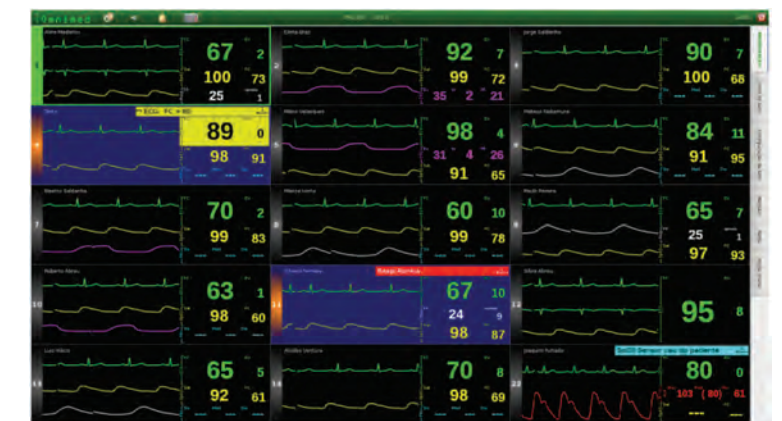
Omnimed

Aline Madalena
1
67 2
100 73
25 1

Elena Braz
2
92 7
99 72
35 2 21

Jorge Galberto
3
90 7
100 68

4
ECG: PC = RD
89 0
98 91

Mário Venâncio
5
98 4
31 4 26
91 65

Fabius Rodolfo
6
84 11
91 95

Beatriz Galberto
7
70 2
99 83

Márcia Costa
8
60 10
99 78

Paulo Pereira
9
65 7
25 1
97 93

Roberto Alves
10
63 1
98 60

Claudia Ferreira
Taqui Rítmica
11
67 10
24 9
98 87

Silvia Alves
12
95 8

Luiz Alves
13
65 5
92 61

Alcides Ventura
14
70 8
98 69

Joaquim Furtado
SpO2 Sensor caiu do paciente
22
80 0
103 (80) 61